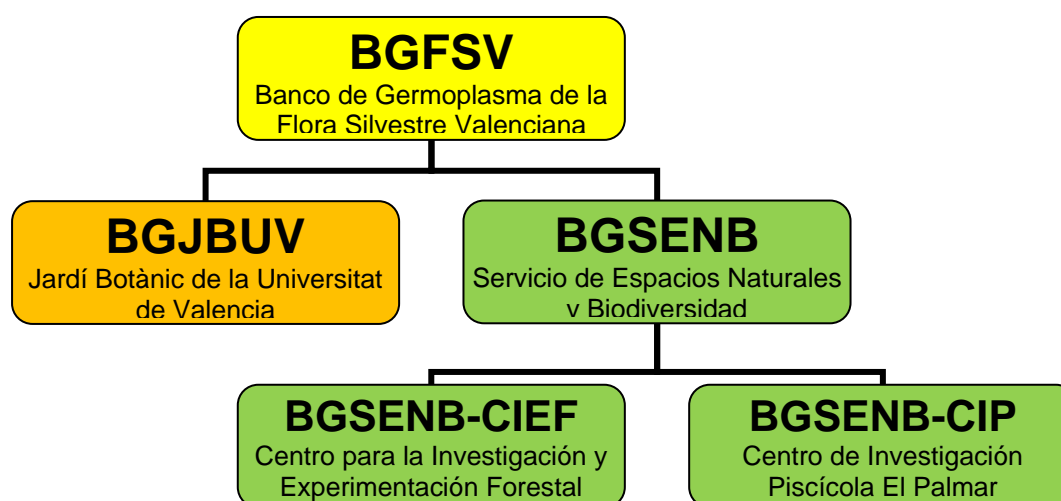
BGFSV
Banco de Germoplasma de la Flora Silvestre Valenciana

BGJBUV
Jardí Botànic de la Universitat de Valencia

BGSENB
Servicio de Espacios Naturales y Biodiversidad

BGSENB-CIEF
Centro para la Investigación y Experimentación Forestal

BGSENB-CIP
Centro de Investigación Piscícola El Palmar